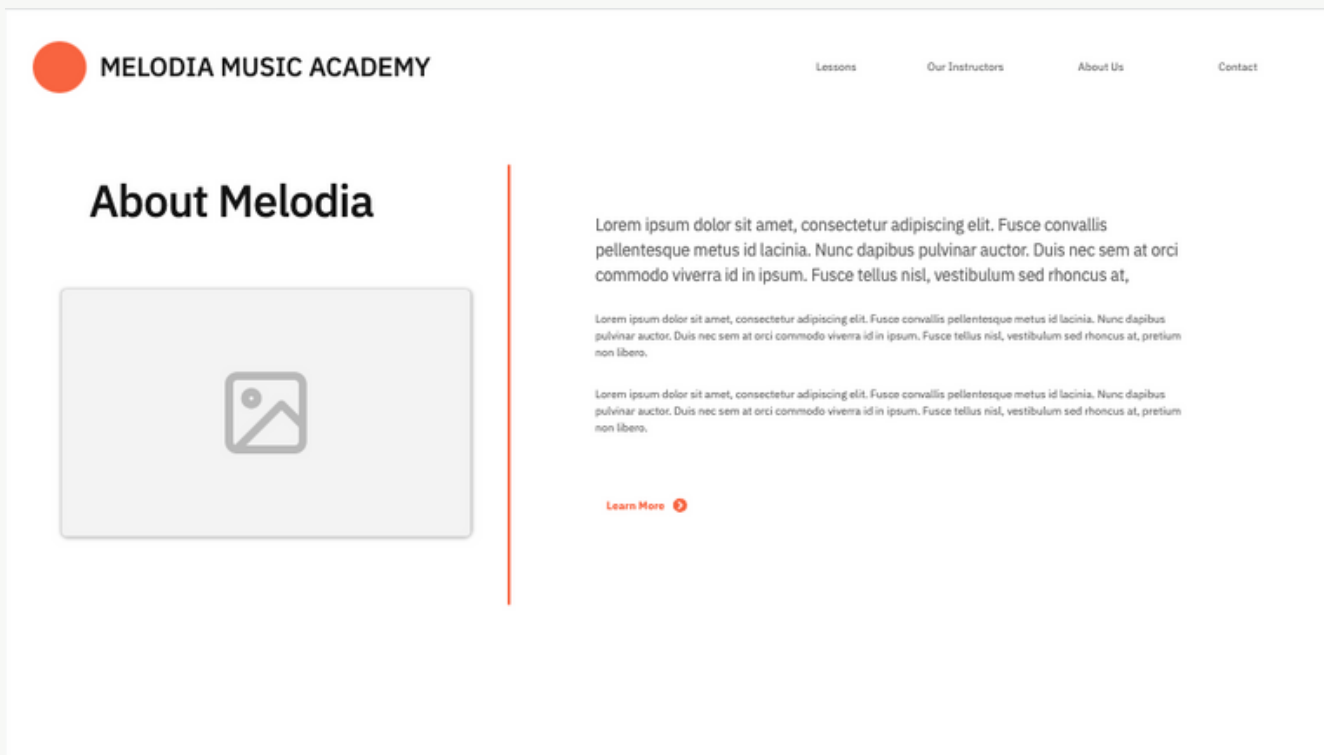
MELODIA MUSIC ACADEMY

Lessons Our Instructors About Us Contact

About Melodia

Lorem ipsum dolor sit amet, consectetur adipiscing elit. Fusce convallis pellentesque metus id lacinia. Nunc dapibus pulvinar auctor. Duis nec sem at orci commodo viverra id in ipsum. Fusce tellus nisl, vestibulum sed rhoncus at,

Lorem ipsum dolor sit amet, consectetur adipiscing elit. Fusce convallis pellentesque metus id lacinia. Nunc dapibus pulvinar auctor. Duis nec sem at orci commodo viverra id in ipsum. Fusce tellus nisl, vestibulum sed rhoncus at, pretium non libero.

Lorem ipsum dolor sit amet, consectetur adipiscing elit. Fusce convallis pellentesque metus id lacinia. Nunc dapibus pulvinar auctor. Duis nec sem at orci commodo viverra id in ipsum. Fusce tellus nisl, vestibulum sed rhoncus at, pretium non libero.

Learn More